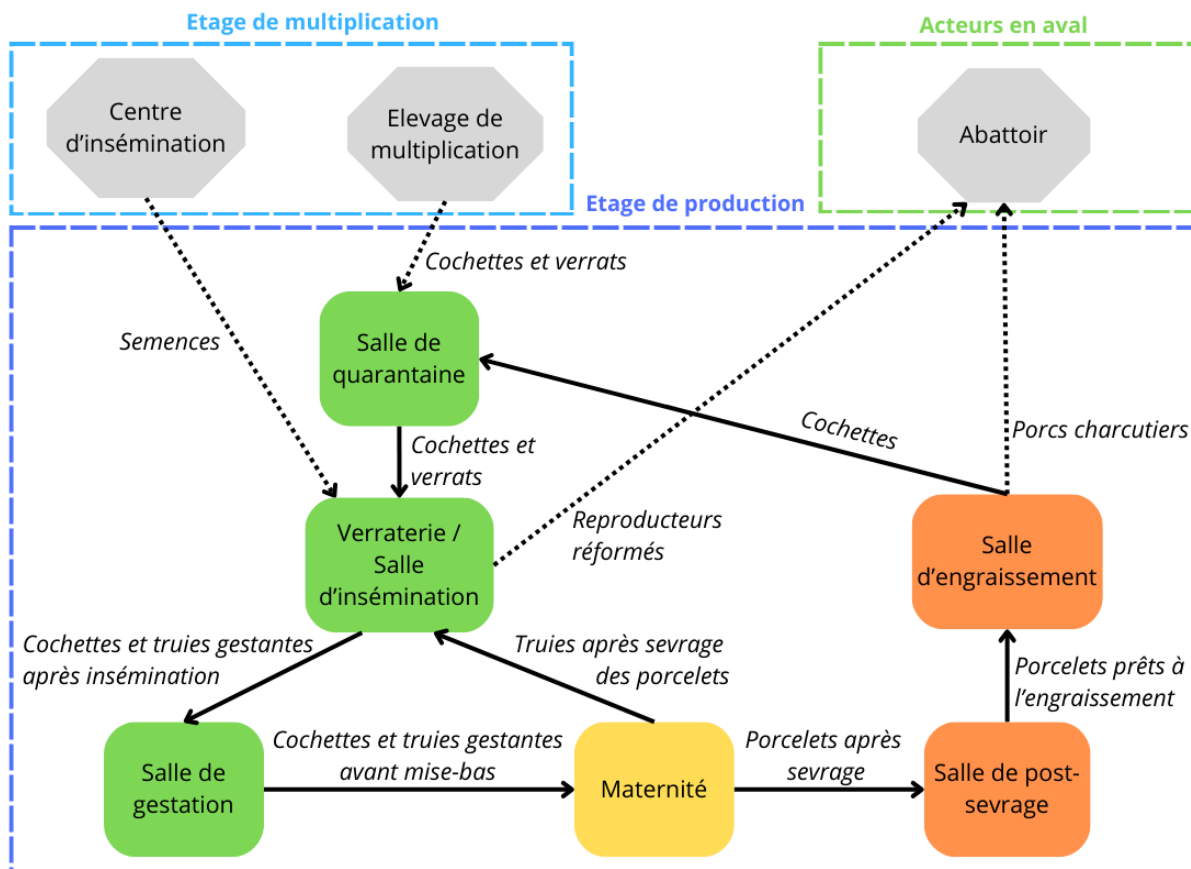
Etage de multiplication

Centre d'insémination

Elevage de multiplication

Acteurs en aval

Abattoir

Etage de production

Cochettes et verrats

Semences

Salle de quarantaine

Cochettes et verrats

Cochettes

Porcs charcutiers

Reproducteurs réformés

Verraterie / Salle d'insémination

Salle d'engraissement

Cochettes et truies gestantes après insémination

Truies après sevrage des porcelets

Porcelets prêts à l'engraissement

Salle de gestation

Cochettes et truies gestantes avant mise-bas

Maternité

Porcelets après sevrage

Salle de post-sevrage